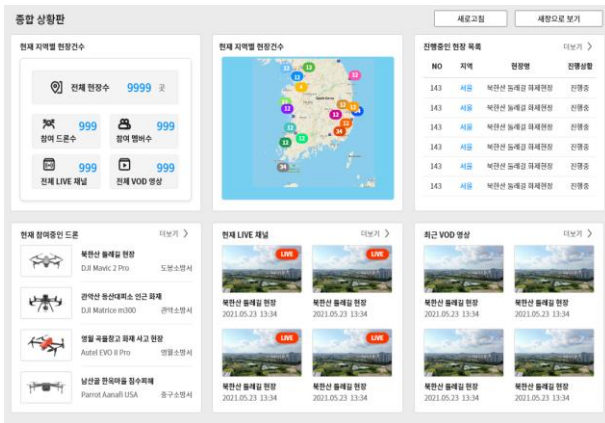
종합 상황판

새로고침

새창으로 보기

현재 지역별 현장건수

전체 현장수 9999 곳

참여 드론수 999

참여 멤버수 999

전체 LIVE 채널 999

전체 VOD 영상 999

현재 지역별 현장건수

13 12 12 12 12 24 12 12 13 12 34

진행중인 현장 목록

더보기 >

| NO | 지역 | 현장명 | 진행상황 |
|---|---|---|---|
| 143 | 서울 | 북한산 둘레길 화재현장 | 진행중 |
| 143 | 서울 | 북한산 둘레길 화재현장 | 진행중 |
| 143 | 서울 | 북한산 둘레길 화재현장 | 진행중 |
| 143 | 서울 | 북한산 둘레길 화재현장 | 진행중 |
| 143 | 서울 | 북한산 둘레길 화재현장 | 진행중 |
| 143 | 서울 | 북한산 둘레길 화재현장 | 진행중 |

현재 참여중인 드론

더보기 >

북한산 둘레길 현장
DJI Mavic 2 Pro
도봉소방서

관악산 등산대피소 인근 화재
DJI Matrice m300
관악소방서

영월 곡물창고 화재 사고 현장
Autel EVO II Pro
영월소방서

남산골 한옥마을 침수피해
Parrot Aanafi USA
중구소방서

현재 LIVE 채널

더보기 >

LIVE
북한산 둘레길 현장
2021.05.23 13:34

LIVE
북한산 둘레길 현장
2021.05.23 13:34

LIVE
북한산 둘레길 현장
2021.05.23 13:34

LIVE
북한산 둘레길 현장
2021.05.23 13:34

최근 VOD 영상

더보기 >

북한산 둘레길 현장
2021.05.23 13:34

북한산 둘레길 현장
2021.05.23 13:34

북한산 둘레길 현장
2021.05.23 13:34

북한산 둘레길 현장
2021.05.23 13:34